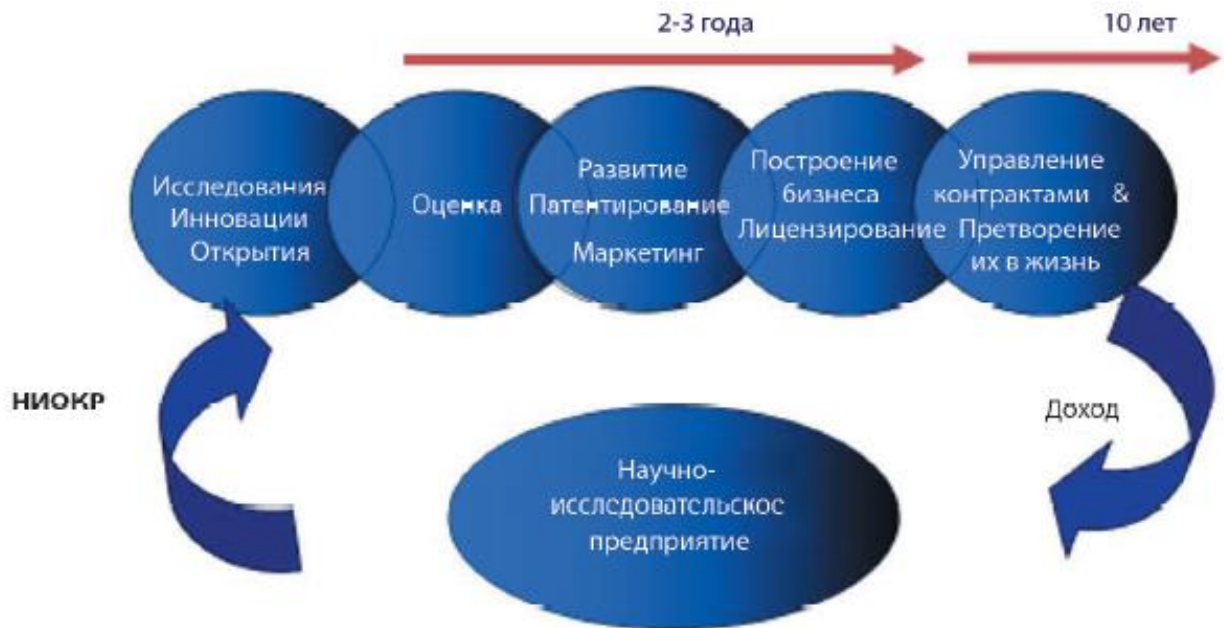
2-3 года

10 лет

Исследования Инновации Открытия

Оценка

Развитие Патентирование Маркетинг

Построение бизнеса Лицензирование

Управление контрактами & Претворение их в жизнь

НИОКР

Доход

Научно-исслсдоватсльскос предприятие